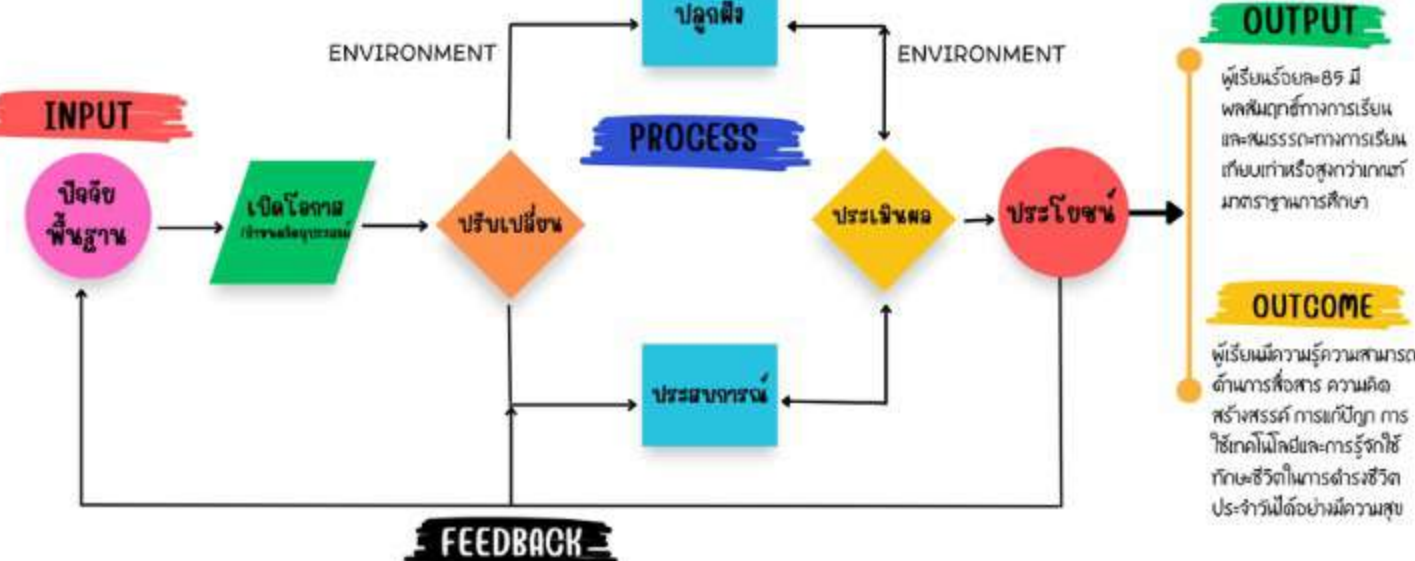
ปลูกฝัง

ENVIRONMENT

ENVIRONMENT

OUTPUT

ผู้เรียนร้อยละ85 มีผลสัมฤทธิ์ทางการเรียนและสมรรถนะทางการเรียนเทียบเท่าหรือสูงกว่าเกณฑ์มาตรฐานการศึกษา

INPUT

PROCESS

ปัจจัยพื้นฐาน

เปิดโอกาส
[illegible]

ปรับเปลี่ยน

ประเมินผล

ประโยชน์

OUTCOME

ผู้เรียนมีความรู้ความสามารถด้านการสื่อสาร ความคิดสร้างสรรค์ การแก้ปัญหา การใช้เทคโนโลยีและการรู้จักใช้ทักษะชีวิตในการดำรงชีวิตประจำวันได้อย่างมีความสุข

ประสบการณ์

FEEDBACK